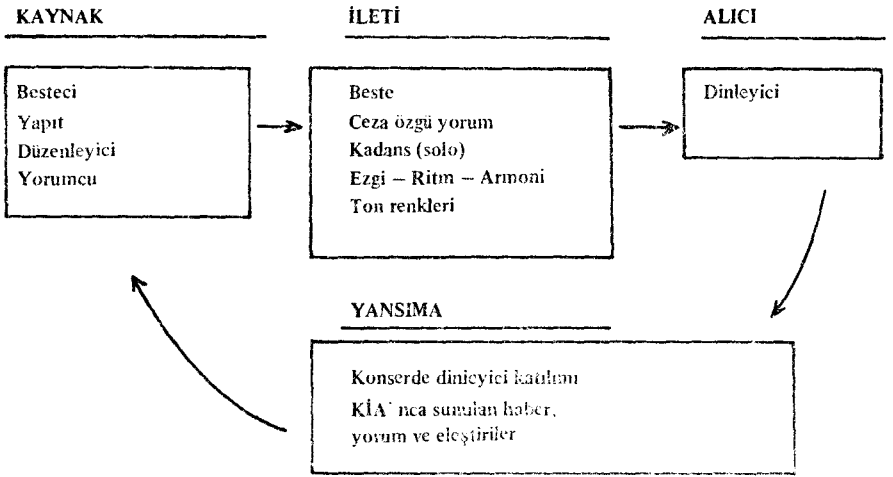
KAYNAK

Besteci
Yapıt
Düzenleyici
Yorumcu

İLETİ

Beste
Ceza özgü yorum
Kadans (solo)
Ezgi – Ritm – Armoni
Ton renkleri

ALICI

Dinleyici

YANSIMA

Konserde dinleyici katılım
KİA' nca sunulan haber, yorum ve eleştiriler